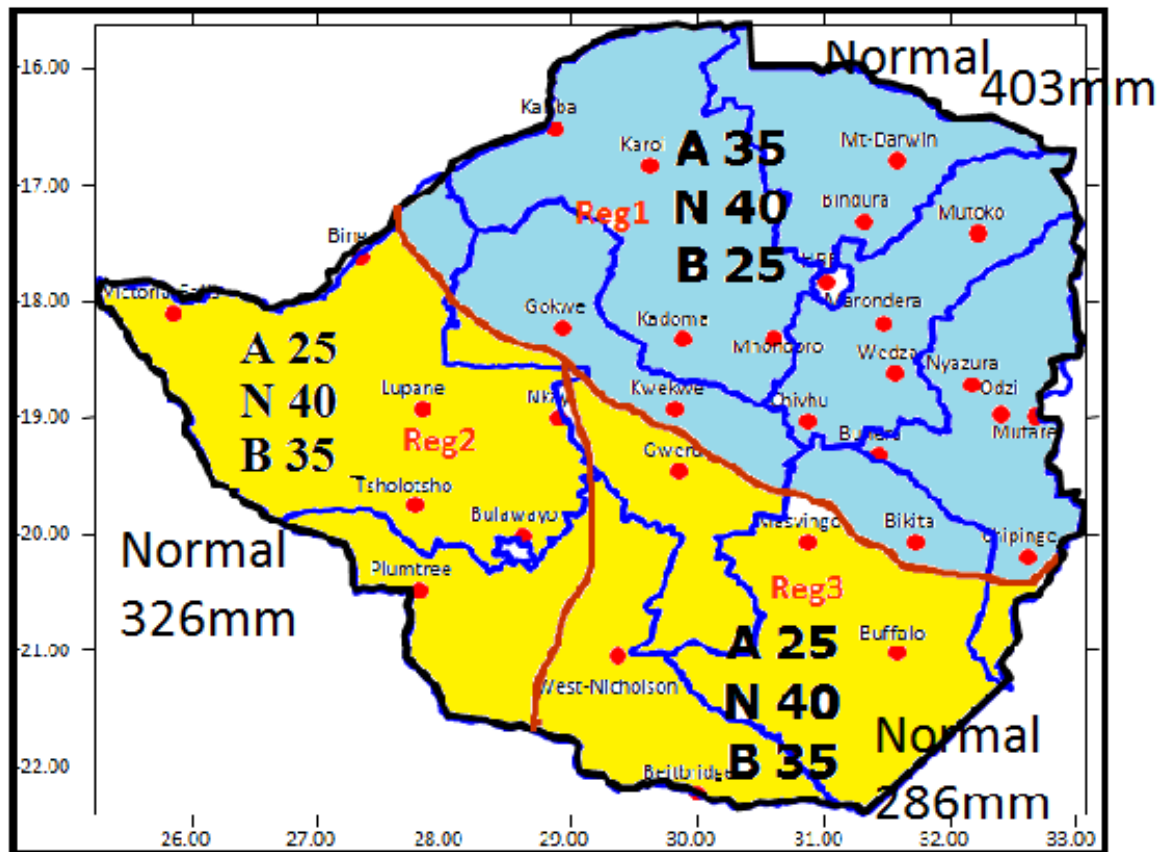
-16.00
-17.00
-18.00
-19.00
-20.00
-21.00
-22.00

Normal
403mm

Kariba
Karoi
A 35
N 40
B 25
Reg1
Mt-Darwin
Bindura
Mutoko
Binga
Victoria Falls
Harare
Gokwe
Kadoma
Marondera
Mhondoro
Wedza
Nyazura
Odzi
Mutare
A 25
N 40
B 35
Lupane
Nkayi
Kwekwe
Chivhu
Buhera
Reg2
Gweru
Tsholotsho
Bulawayo
Masvingo
Bikita
Chipinge

Normal
326mm

Plumtree
Reg3
Buffalo
A 25
N 40
B 35
West-Nicholson
Beitbridge

Normal
286mm

26.00
27.00
28.00
29.00
30.00
31.00
32.00
33.00